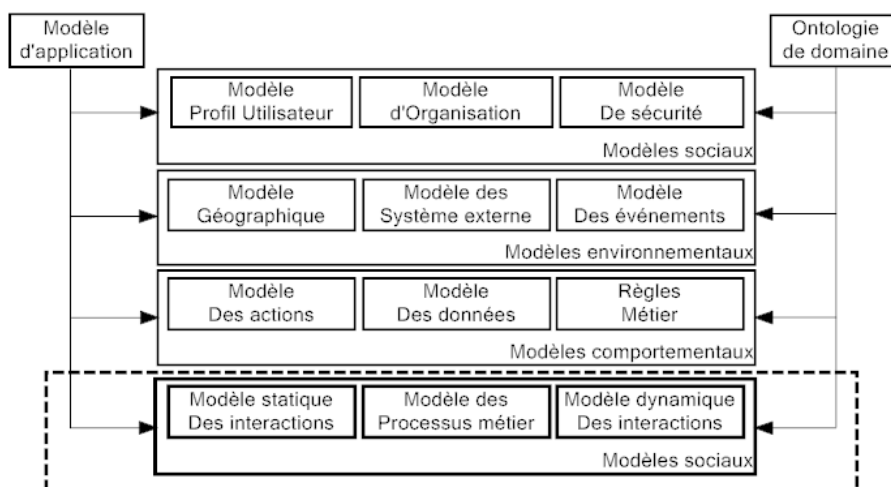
Modèle d'application

Ontologie de domaine

Modèle Profil Utilisateur

Modèle d'Organisation

Modèle De sécurité

Modèles sociaux

Modèle Géographique

Modèle des Système externe

Modèle Des événements

Modèles environnementaux

Modèle Des actions

Modèle Des données

Règles Métier

Modèles comportementaux

Modèle statique Des interactions

Modèle des Processus métier

Modèle dynamique Des interactions

Modèles sociaux